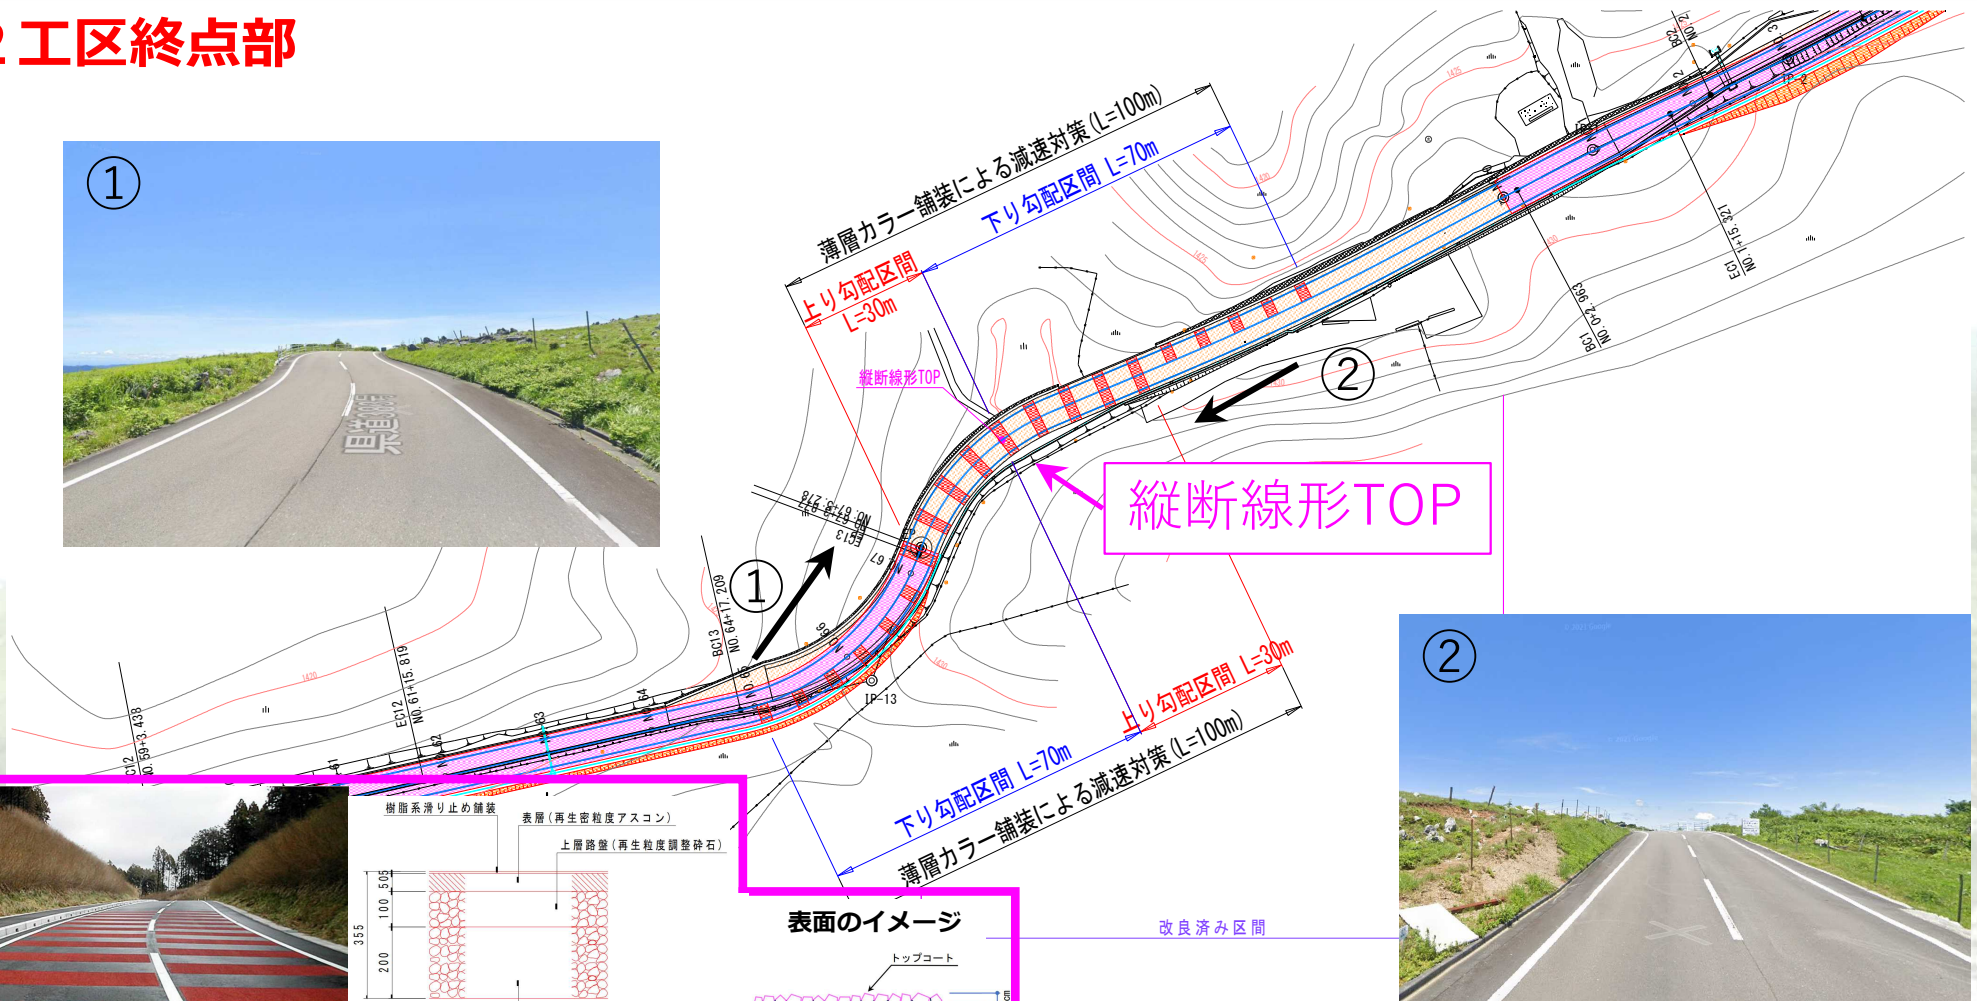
2工区終点部

①

薄層カラー舗装による減速対策 (L=100m)
下り勾配区間 L=70m
上り勾配区間 L=30m
縦断線形TOP

②

縦断線形TOP

BC2
NO.72
EC1 NO.1+15.327
BC1 NO.0+2.963
EC13 NO.67+3.278
BC13 NO.64+17.209
EC12 NO.61+15.819
BC12 NO.59+3.438
IP-13
61
62
63
64
65
66
67

①

上り勾配区間 L=30m
下り勾配区間 L=70m
薄層カラー舗装による減速対策 (L=100m)

②

樹脂系滑り止め舗装
表層（再生密粒度アスコン）
上層路盤（再生粒度調整砕石）
355
50
100
200

表面のイメージ
トップコート

改良済み区間